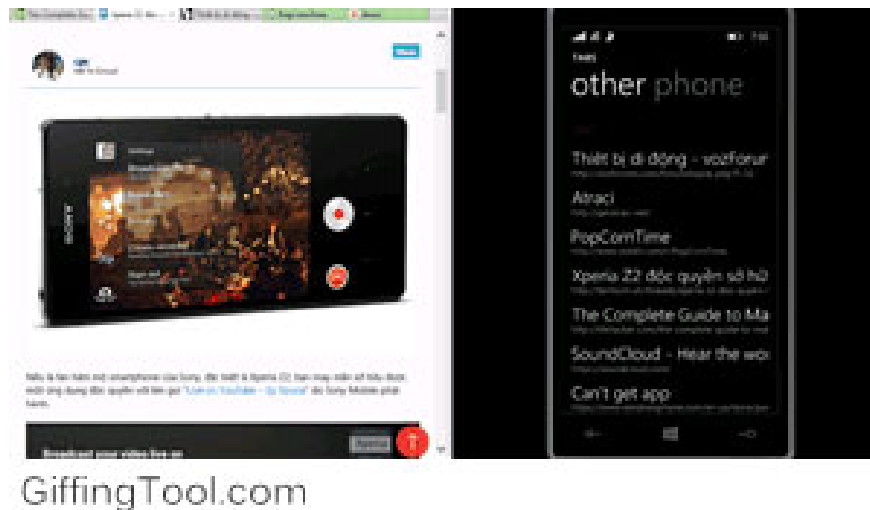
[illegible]

Nếu là fan hâm mộ smartphone của Sony, đặc biệt là Xperia Z2, bạn may mắn sở hữu được một ứng dụng độc quyền với tên gọi "Live on YouTube – by Xperia" do Sony Mobile phát hành.

Broadcast your video live on

TABS

other phone

Thiết bị di động - vozforur

Atraci

PopCornTime

Xperia Z2 độc quyền sở hữ

The Complete Guide to Ma

SoundCloud - Hear the wor

Can't get app

GiffingTool.com